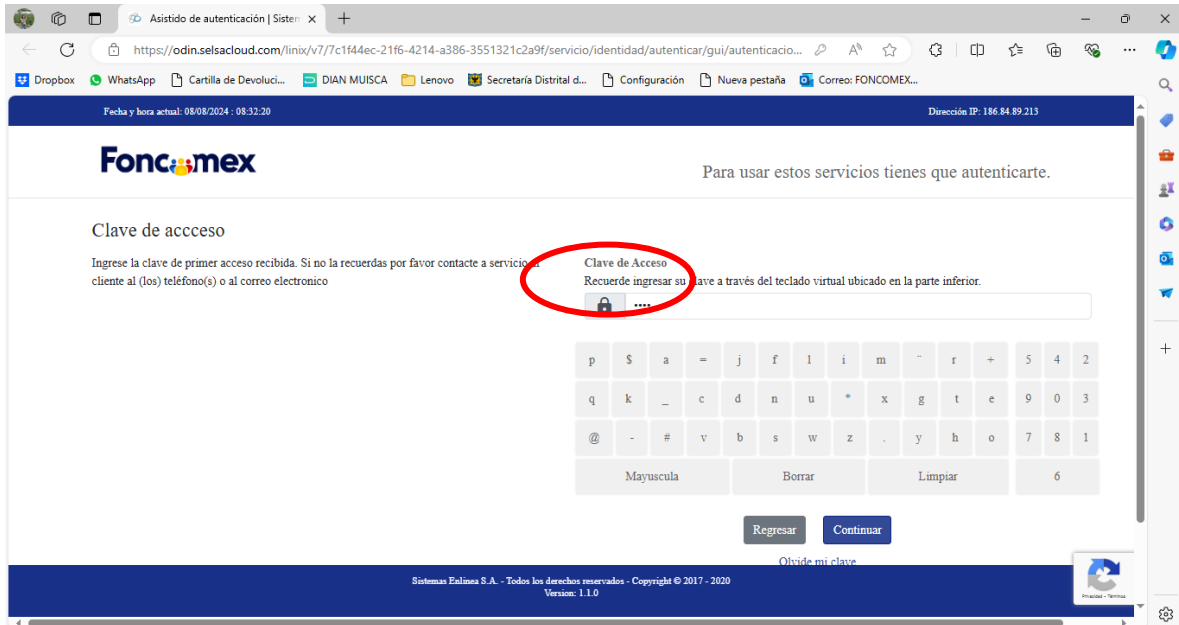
Asistido de autenticación | Sistem ×

https://odin.selsacloud.com/linix/v7/7c1f44ec-21f6-4214-a386-3551321c2a9f/servicio/identidad/autenticar/gui/autenticacio...

Dropbox WhatsApp Cartilla de Devoluci... DIAN MUISCA Lenovo Secretaría Distrital d... Configuración Nueva pestaña Correo: FONCOMEX...

Fecha y hora actual: 08/08/2024 : 08:32:20

Dirección IP: 186.84.89.213

Foncomex

Para usar estos servicios tienes que autenticarte.

Clave de accceso

Ingrese la clave de primer acceso recibida. Si no la recuerdas por favor contacte a servicio al cliente al (los) teléfono(s) o al correo electronico

Clave de Acceso

Recuerde ingresar su clave a través del teclado virtual ubicado en la parte inferior.

••••

| p | $ | a | = | j | f | l | i | m | ¨ | r | + | 5 | 4 | 2 |
|---|---|---|---|---|---|---|---|---|---|---|---|---|---|---|
| q | k | _ | c | d | n | u | * | x | g | t | e | 9 | 0 | 3 |
| @ | - | # | v | b | s | w | z | . | y | h | o | 7 | 8 | 1 |

Mayuscula Borrar Limpiar 6

Regresar Continuar

Olvide mi clave

Sistemas Enlinea S.A. - Todos los derechos reservados - Copyright © 2017 - 2020
Version: 1.1.0

Privacidad - Términos